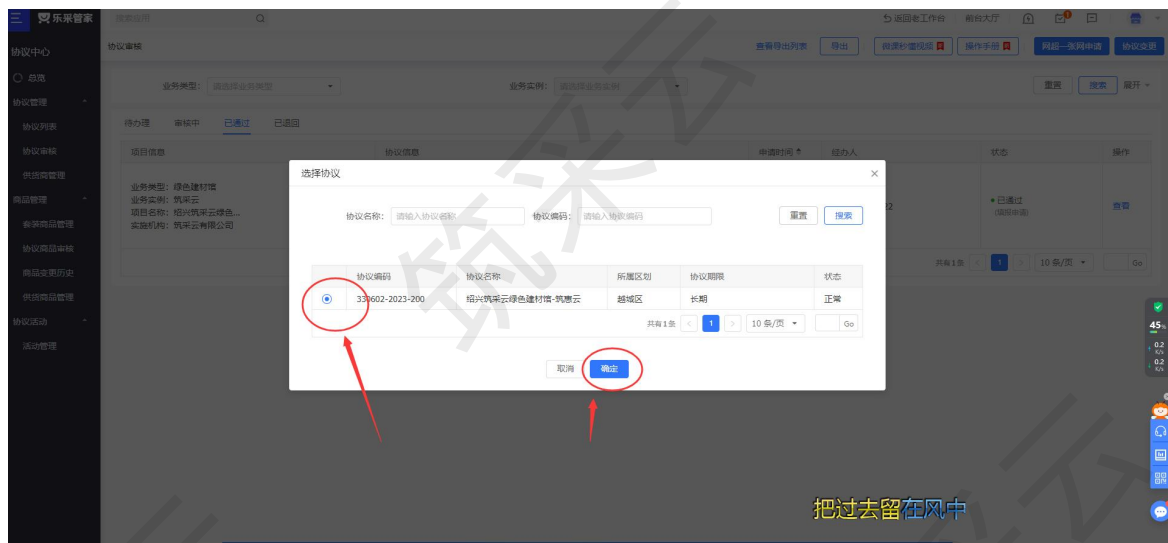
乐采管家 搜索应用

返回老工作台 前台大厅

协议中心
总览
协议管理
协议列表
协议审核
供货商管理
商品管理
套装商品管理
协议商品审核
商品变更历史
供货商管理
协议活动
活动管理

协议审核
查看导出列表 导出 微课秒懂视频 操作手册 网超一张网申请 协议变更

业务类型: 请选择业务类型
业务实例: 请选择业务实例
重置 搜索 展开

待办理 审核中 已通过 已退回

| 项目信息 | 协议信息 | 申请时间 | 经办人 | 状态 | 操作 |
|---|---|---|---|---|---|
| 业务类型: 绿色建材馆 业务实例: 筑采云 项目名称: 绍兴筑采云绿色... 实施机构: 筑采云有限公司 | | | 2 | 已通过 (国际申请) | 查看 |

共有1条 1 10 条/页 Go

选择协议
协议名称: 请输入协议名称 协议编码: 请输入协议编码 重置 搜索

| | 协议编码 | 协议名称 | 所属区划 | 协议期限 | 状态 |
|---|---|---|---|---|---|
| ◉ | 330602-2023-200 | 绍兴筑采云绿色建材馆-筑惠云 | 越城区 | 长期 | 正常 |

共有1条 1 10 条/页 Go

取消 确定

筑采云

45%
0.2 K/s
0.2 K/s

把过去留在风中